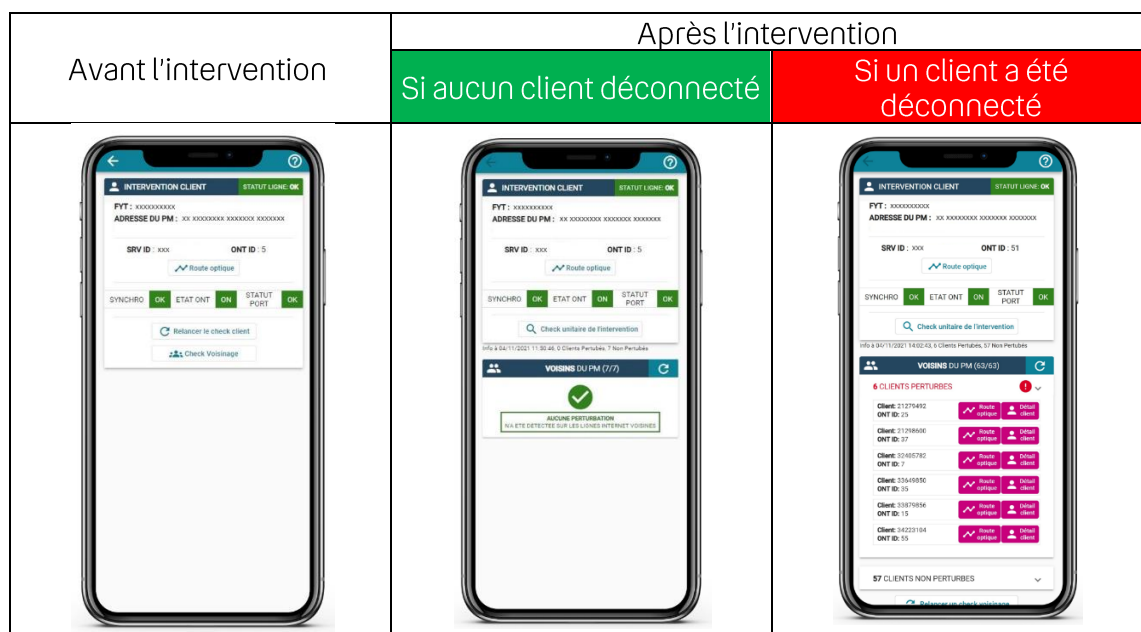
| Avant l'intervention | Après l'intervention | |
|---|---|---|
| | Si aucun client déconnecté | Si un client a été déconnecté |
| INTERVENTION CLIENT STATUT LIGNE: OK<br>FYT : xxxxxxxxxx<br>ADRESSE DU PM : xx xxxxxxxx xxxxxxx xxxxxxx<br>SRV ID : xxx ONT ID : 5<br>Route optique<br>SYNCHRO OK ETAT ONT ON STATUT PORT OK<br>Relancer le check client<br>Check Voisinage | INTERVENTION CLIENT STATUT LIGNE: OK<br>FYT : xxxxxxxxxx<br>ADRESSE DU PM : xx xxxxxxxx xxxxxxx xxxxxxx<br>SRV ID : xxx ONT ID : 5<br>Route optique<br>SYNCHRO OK ETAT ONT ON STATUT PORT OK<br>Check unitaire de l'intervention<br>Info à 04/11/2021 11:30:46, 0 Clients Perturbés, 7 Non Perturbés<br>VOISINS DU PM (7/7)<br>AUCUNE PERTURBATION N'A ETE DETECTEE SUR LES LIGNES INTERNET VOISINES | INTERVENTION CLIENT STATUT LIGNE: OK<br>FYT : xxxxxxxxxx<br>ADRESSE DU PM : xx xxxxxxxx xxxxxxx xxxxxxx<br>SRV ID : xxx ONT ID : 51<br>Route optique<br>SYNCHRO OK ETAT ONT ON STATUT PORT OK<br>Check unitaire de l'intervention<br>Info à 04/11/2021 14:02:43, 6 Clients Perturbés, 57 Non Perturbés<br>VOISINS DU PM (63/63)<br>6 CLIENTS PERTURBES<br>Client: 21279492 ONT ID: 25 Route optique Détail client<br>Client: 21298600 ONT ID: 37 Route optique Détail client<br>Client: 32405782 ONT ID: 7 Route optique Détail client<br>Client: 33649850 ONT ID: 35 Route optique Détail client<br>Client: 33879856 ONT ID: 15 Route optique Détail client<br>Client: 34223194 ONT ID: 55 Route optique Détail client<br>57 CLIENTS NON PERTURBES<br>Relancer un check voisinage |